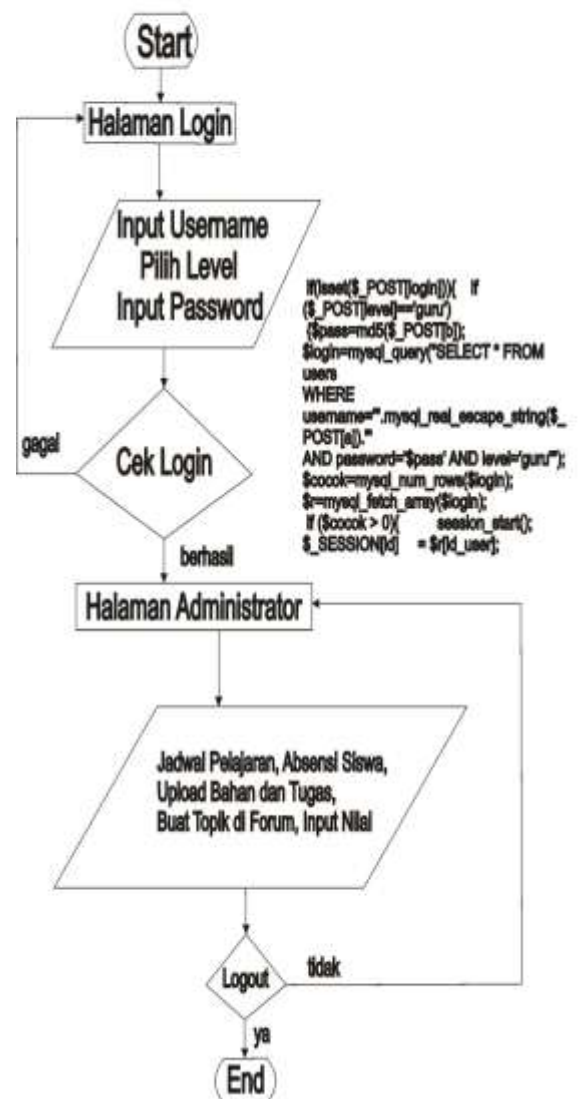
Start

Halaman Login

Input Username
Pilih Level
Input Password

if(isset($_POST[login])){ if ($_POST[level]=='guru') {$pass=md5($_POST[b]); $login=mysql_query("SELECT * FROM users WHERE username='".mysql_real_escape_string($_POST[a])."' AND password='$pass' AND level='guru'"); $cocok=mysql_num_rows($login); $r=mysql_fetch_array($login); if ($cocok > 0){ session_start(); $_SESSION[id] = $r[id_user];

gagal

Cek Login

berhasil

Halaman Administrator

Jadwal Pelajaran, Absensi Siswa, Upload Bahan dan Tugas, Buat Topik di Forum, Input Nilai

Logout

tidak

ya

End